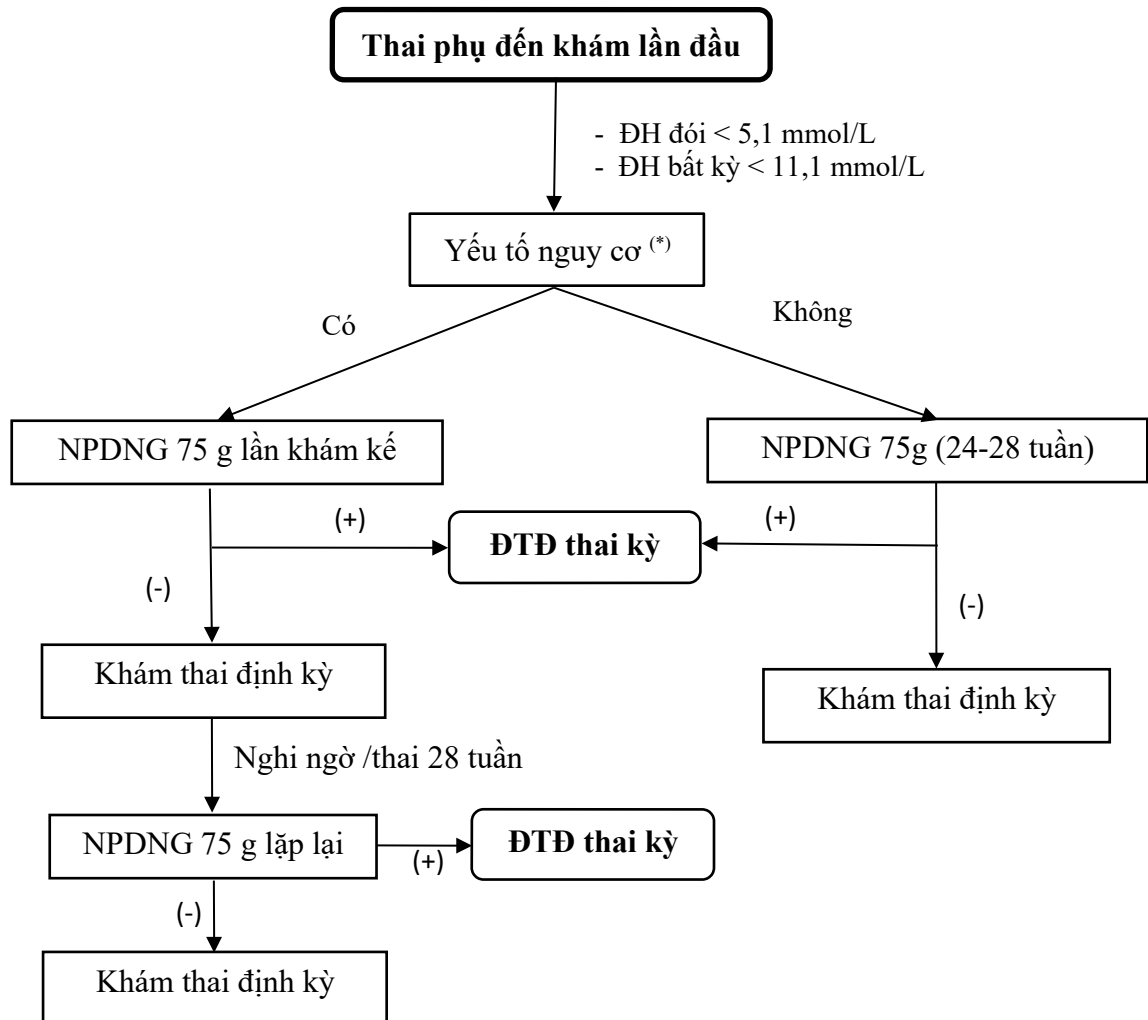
Thai phụ đến khám lần đầu

- ĐH đói < 5,1 mmol/L
- ĐH bất kỳ < 11,1 mmol/L

Yếu tố nguy cơ $^{(*)}$

Có

Không

NPDNG 75 g lần khám kế

NPDNG 75g (24-28 tuần)

(+)

ĐTĐ thai kỳ

(+)

(-)

(-)

Khám thai định kỳ

Khám thai định kỳ

Nghi ngờ /thai 28 tuần

NPDNG 75 g lặp lại

(+)

ĐTĐ thai kỳ

(-)

Khám thai định kỳ